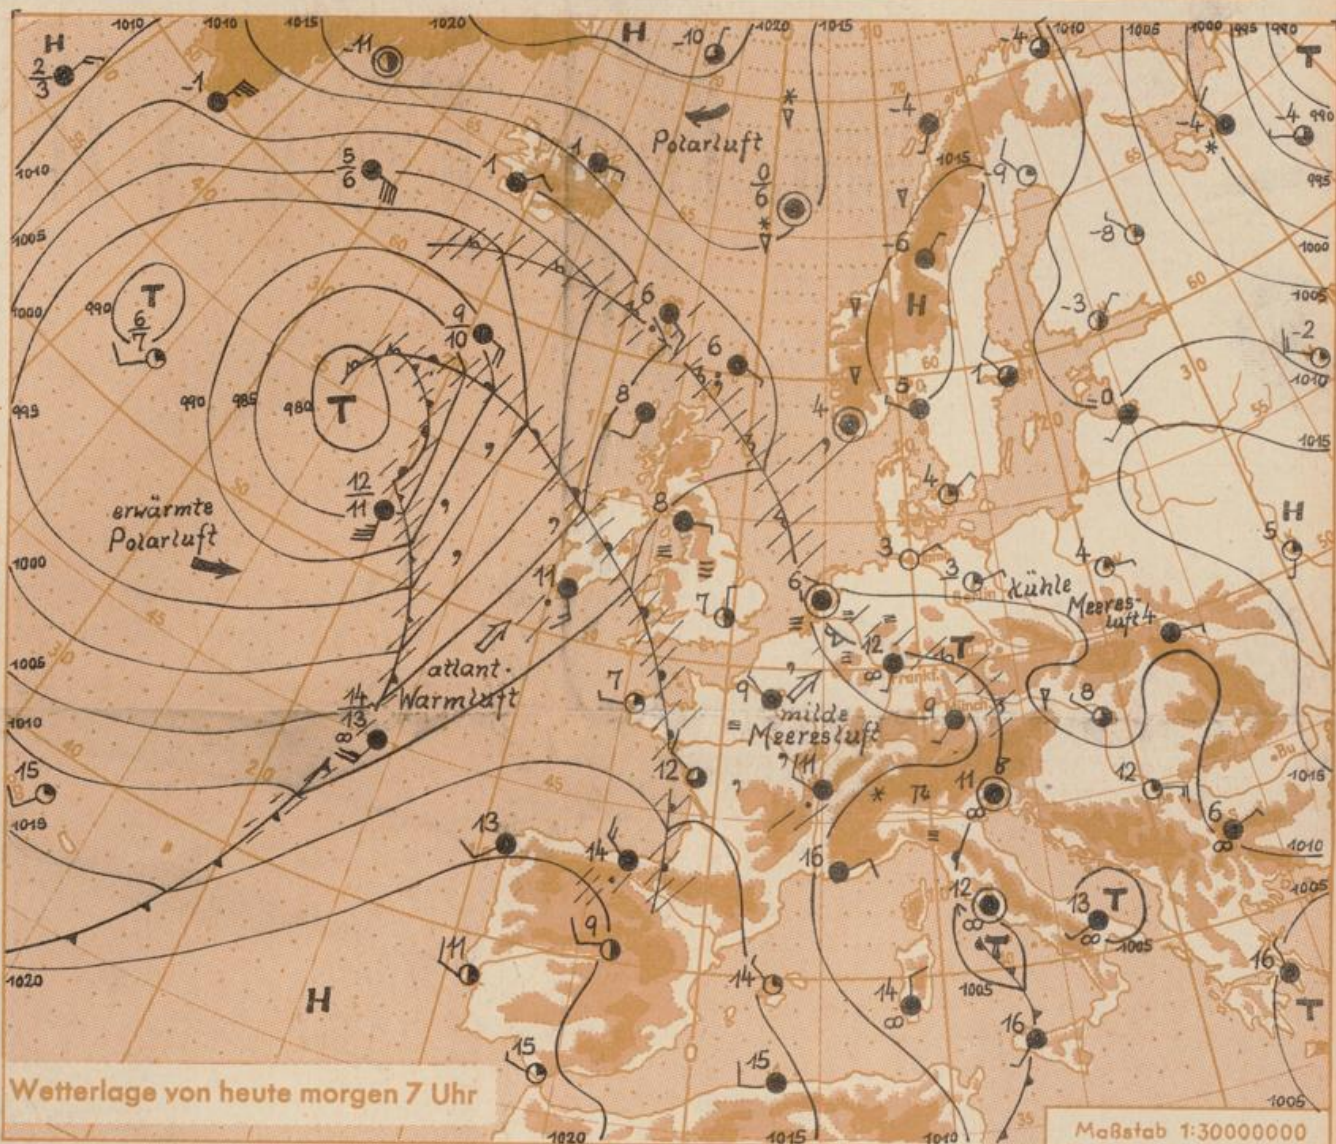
H
$\frac{2}{3}$
1010
1015
1020
H
-10
1020
1015
1010
1005
1000
995
990
T
-11
-1
-4
-4
-4
Polarluft
1010
$\frac{5}{6}$
1
1
$\frac{0}{6}$
1015
-9
995
1005
-6
-8
1000
T
990
$\frac{6}{7}$
6
H
-3
1005
1000
-2
$\frac{9}{10}$
6
1
1010
995
990
985
980
T
8
5
-0
1015
4
4
$\frac{12}{11}$
erwärmte Polarluft
8
H
5
1000
3
3
kühle Meeresluft
4
11
7
6
4
12
T
1005
atlant. Warmluft
7
9
milde Meeresluft
9
8
$\frac{14}{13}$
1010
12
11
8
12
15
1015
13
14
16
6
1010
1005
12
13
T
1015
9
T
1005
11
14
14
1005
16
16
1020
H
T
15
15
Wetterlage von heute morgen 7 Uhr
1020
1015
1010
1005
Maßstab 1:30000000